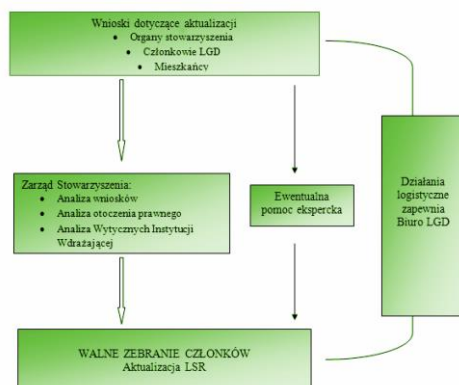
Wnioski dotyczące aktualizacji
- Organy stowarzyszenia
- Członkowie LGD
- Mieszkańcy

Zarząd Stowarzyszenia:
- Analiza wniosków
- Analiza otoczenia prawnego
- Analiza Wytycznych Instytucji Wdrażającej

Ewentualna pomoc ekspercka

Działania logistyczne zapewnia Biuro LGD

WALNE ZEBRANIE CZŁONKÓW
Aktualizacja LSR